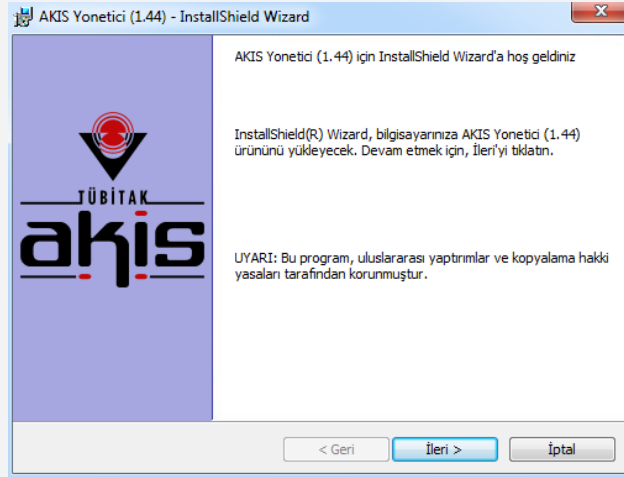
AKIS Yonetici (1.44) - InstallShield Wizard

TÜBİTAK
akis

AKIS Yonetici (1.44) için InstallShield Wizard'a hoş geldiniz

InstallShield(R) Wizard, bilgisayarınıza AKIS Yonetici (1.44) ürününü yükleyecek. Devam etmek için, İleri'yi tıklatın.

UYARI: Bu program, uluslararası yaptırımlar ve kopyalama hakki yasaları tarafından korunmuştur.

< Geri
İleri >
İptal